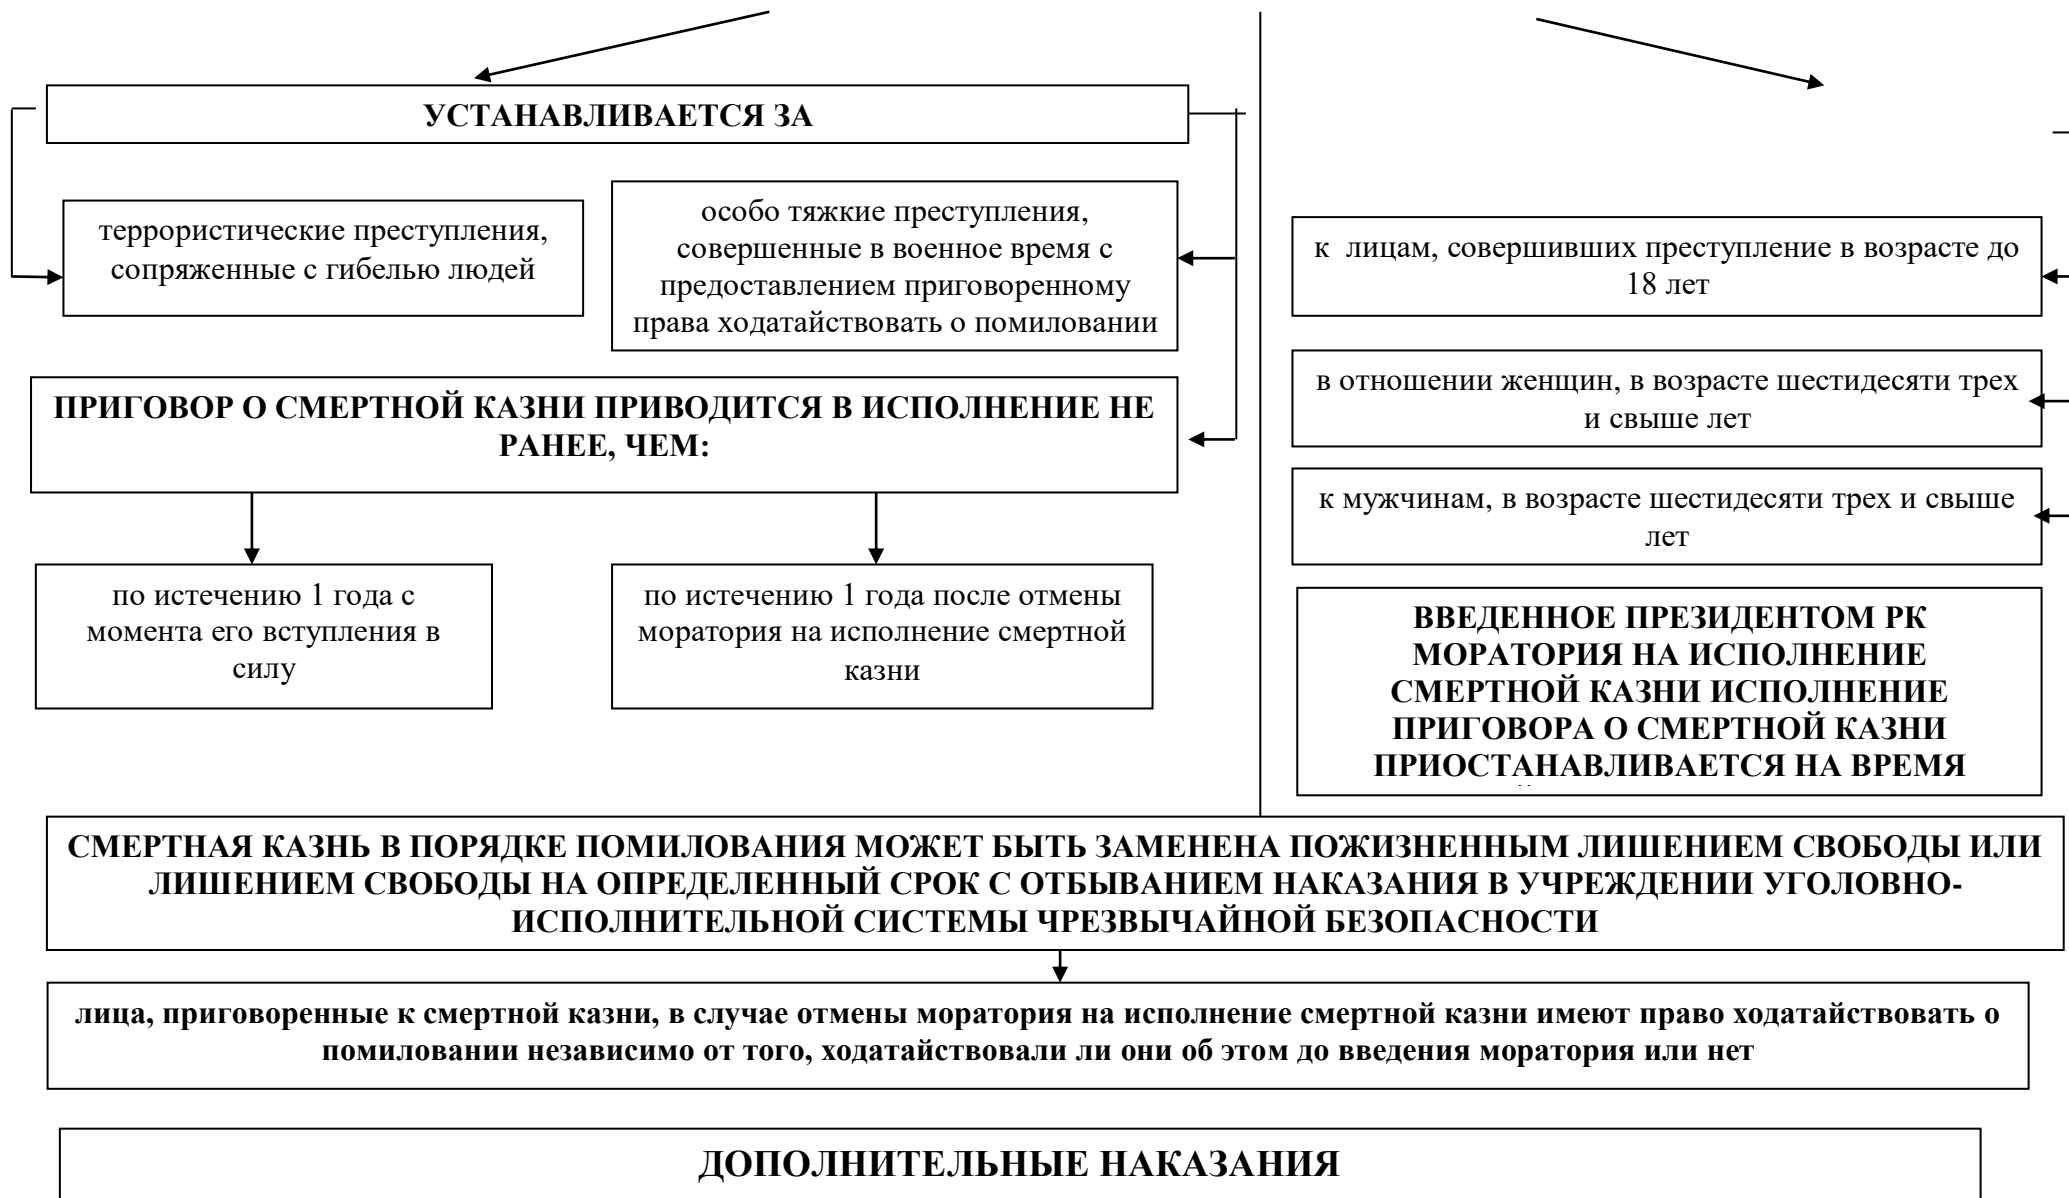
УСТАНАВЛИВАЕТСЯ ЗА

террористические преступления, сопряженные с гибелью людей

особо тяжкие преступления, совершенные в военное время с предоставлением приговоренному права ходатайствовать о помиловании

ПРИГОВОР О СМЕРТНОЙ КАЗНИ ПРИВОДИТСЯ В ИСПОЛНЕНИЕ НЕ РАНЕЕ, ЧЕМ:

по истечению 1 года с момента его вступления в силу

по истечению 1 года после отмены моратория на исполнение смертной казни

к лицам, совершивших преступление в возрасте до 18 лет

в отношении женщин, в возрасте шестидесяти трех и свыше лет

к мужчинам, в возрасте шестидесяти трех и свыше лет

ВВЕДЕННОЕ ПРЕЗИДЕНТОМ РК МОРАТОРИЯ НА ИСПОЛНЕНИЕ СМЕРТНОЙ КАЗНИ ИСПОЛНЕНИЕ ПРИГОВОРА О СМЕРТНОЙ КАЗНИ ПРИОСТАНАВЛИВАЕТСЯ НА ВРЕМЯ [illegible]

СМЕРТНАЯ КАЗНЬ В ПОРЯДКЕ ПОМИЛОВАНИЯ МОЖЕТ БЫТЬ ЗАМЕНЕНА ПОЖИЗНЕННЫМ ЛИШЕНИЕМ СВОБОДЫ ИЛИ ЛИШЕНИЕМ СВОБОДЫ НА ОПРЕДЕЛЕННЫЙ СРОК С ОТБЫВАНИЕМ НАКАЗАНИЯ В УЧРЕЖДЕНИИ УГОЛОВНО-ИСПОЛНИТЕЛЬНОЙ СИСТЕМЫ ЧРЕЗВЫЧАЙНОЙ БЕЗОПАСНОСТИ

лица, приговоренные к смертной казни, в случае отмены моратория на исполнение смертной казни имеют право ходатайствовать о помиловании независимо от того, ходатайствовали ли они об этом до введения моратория или нет

ДОПОЛНИТЕЛЬНЫЕ НАКАЗАНИЯ